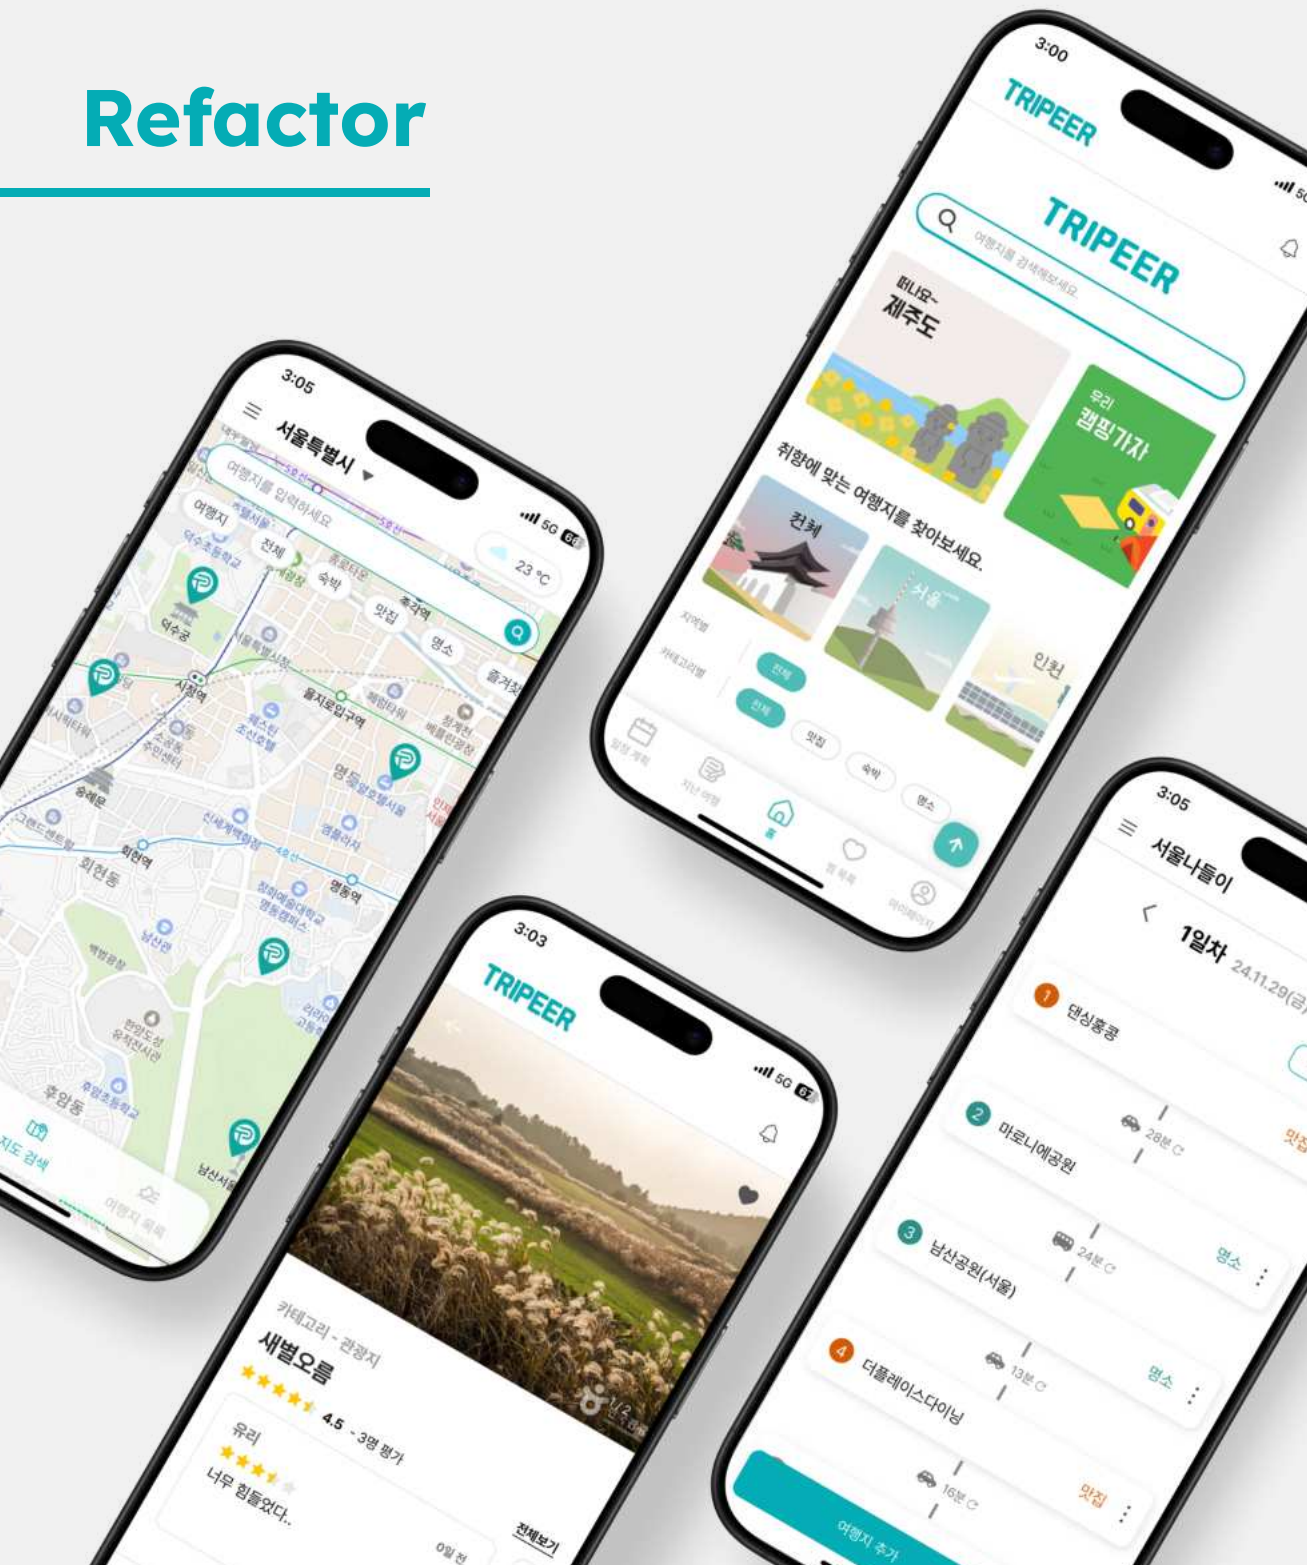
Refactor

3:00
TRIPEER
TRIPEER
여행지를 검색해보세요
떠나요~
제주도
우리
캠핑가자
취향에 맞는 여행지를 찾아보세요.
전체
서울
인천
지역별
카테고리별
전체
전체
맛집
숙박
명소
일정 계획
지난 여행
홈
찜 목록
마이페이지

3:05
서울특별시
여행지를 입력하세요
5G
23 °C
여행지
전체
숙박
맛집
명소
즐겨찾기
덕수궁
시청역
을지로입구역
명동
회현동
숭례문
후암동
남산서울
지도 검색
여행지 목록

3:03
TRIPEER
5G
카테고리 - 관광지
새별오름
4.5 - 3명 평가
우리
너무 힘들었다..
전체보기
0일 전

3:05
서울나들이
1일차 24.11.29(금)
1 댄싱홍콩
2 마로니에공원
28분
맛집
3 남산공원(서울)
24분
명소
4 더플레이스다이닝
13분
명소
16분
맛집
여행지 추가